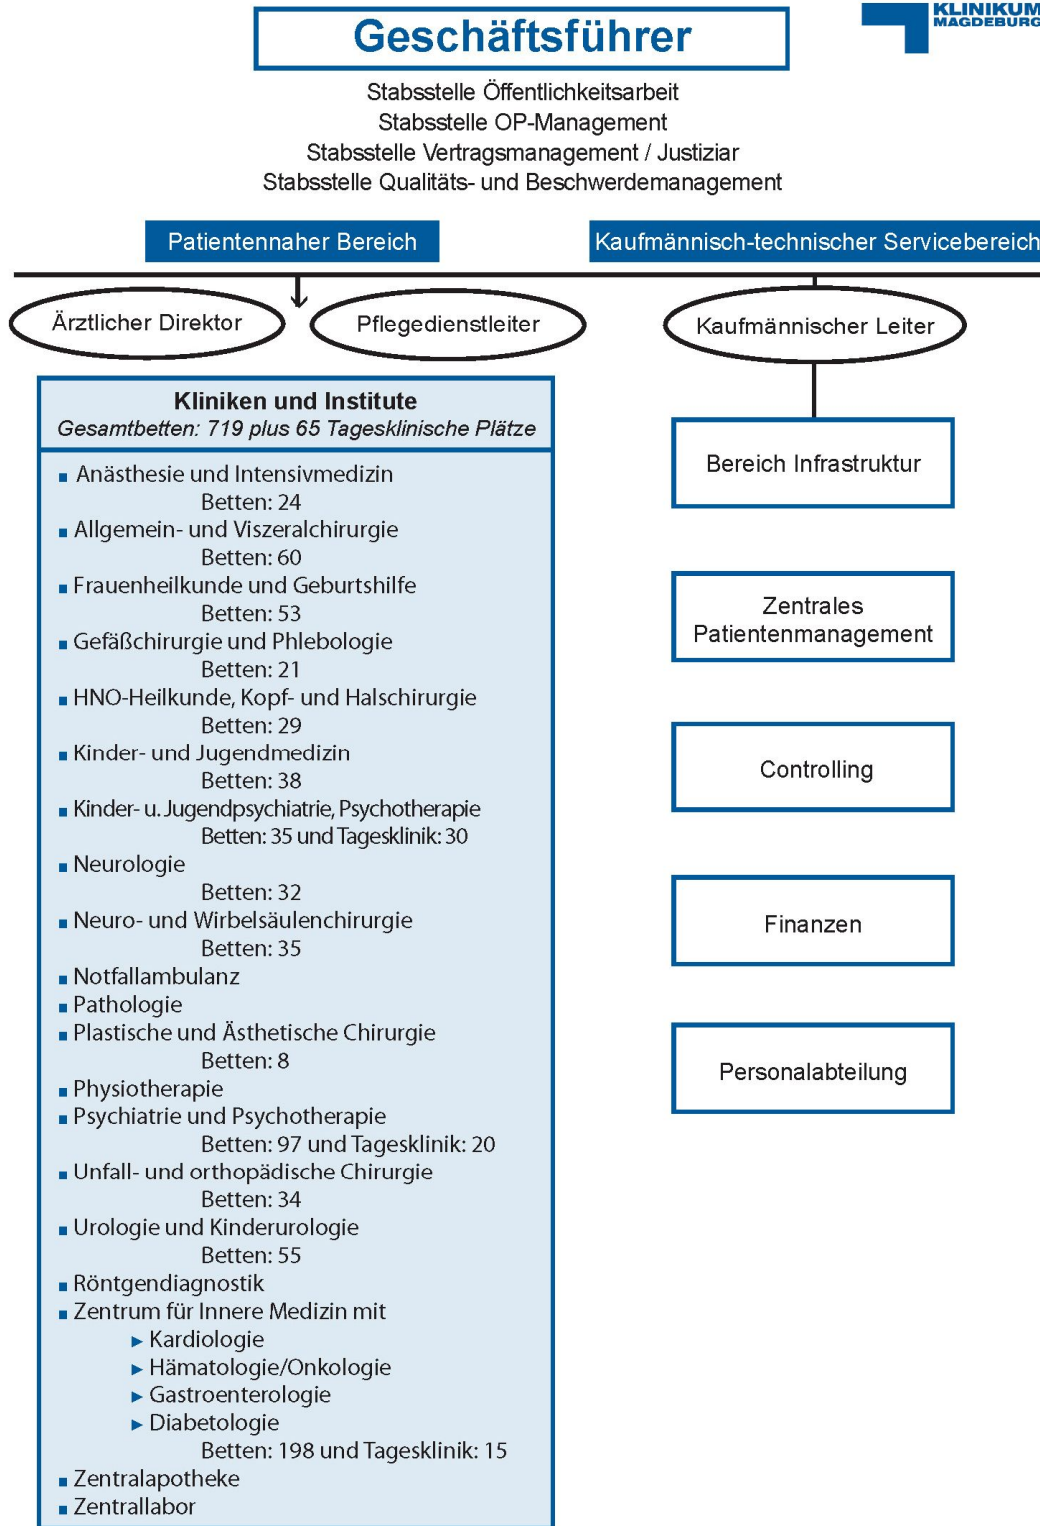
Geschäftsführer

KLINIKUM MAGDEBURG

Stabsstelle Öffentlichkeitsarbeit
Stabsstelle OP-Management
Stabsstelle Vertragsmanagement / Justiziar
Stabsstelle Qualitäts- und Beschwerdemanagement

Patientennaher Bereich

Kaufmännisch-technischer Servicebereich

Ärztlicher Direktor

Pflegedienstleiter

Kaufmännischer Leiter

Kliniken und Institute
Gesamtbetten: 719 plus 65 Tagesklinische Plätze

- Anästhesie und Intensivmedizin
Betten: 24
- Allgemein- und Viszeralchirurgie
Betten: 60
- Frauenheilkunde und Geburtshilfe
Betten: 53
- Gefäßchirurgie und Phlebologie
Betten: 21
- HNO-Heilkunde, Kopf- und Halschirurgie
Betten: 29
- Kinder- und Jugendmedizin
Betten: 38
- Kinder- u. Jugendpsychiatrie, Psychotherapie
Betten: 35 und Tagesklinik: 30
- Neurologie
Betten: 32
- Neuro- und Wirbelsäulenchirurgie
Betten: 35
- Notfallambulanz
- Pathologie
- Plastische und Ästhetische Chirurgie
Betten: 8
- Physiotherapie
- Psychiatrie und Psychotherapie
Betten: 97 und Tagesklinik: 20
- Unfall- und orthopädische Chirurgie
Betten: 34
- Urologie und Kinderurologie
Betten: 55
- Röntgendiagnostik
- Zentrum für Innere Medizin mit
▸ Kardiologie
▸ Hämatologie/Onkologie
▸ Gastroenterologie
▸ Diabetologie
Betten: 198 und Tagesklinik: 15
- Zentralapotheke
- Zentrallabor

Bereich Infrastruktur

Zentrales Patientenmanagement

Controlling

Finanzen

Personalabteilung